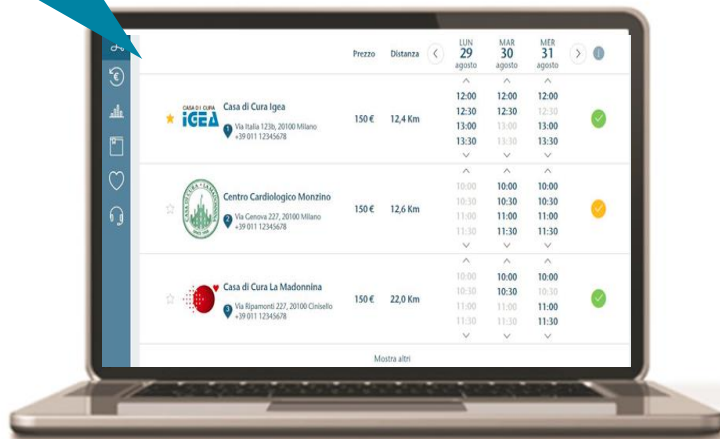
Prezzo Distanza

LUN 29 agosto

MAR 30 agosto

MER 31 agosto

CASA DI CURA IGEA

Casa di Cura Igea

Via Italia 123b, 20100 Milano
+39 011 12345678

150 € 12,4 Km

12:00 12:00 12:00
12:30 12:30 12:30
13:00 13:00 13:00
13:30 13:30 13:30

Centro Cardiologico Monzino

Via Genova 227, 20100 Milano
+39 011 12345678

150 € 12,6 Km

10:00 10:00 10:00
10:30 10:30 10:30
11:00 11:00 11:00
11:30 11:30 11:30

Casa di Cura La Madonnina

Via Ripamonti 227, 20100 Cinisello
+39 011 12345678

150 € 22,0 Km

10:00 10:00 10:00
10:30 10:30 10:30
11:00 11:00 11:00
11:30 11:30 11:30

Mostra altri